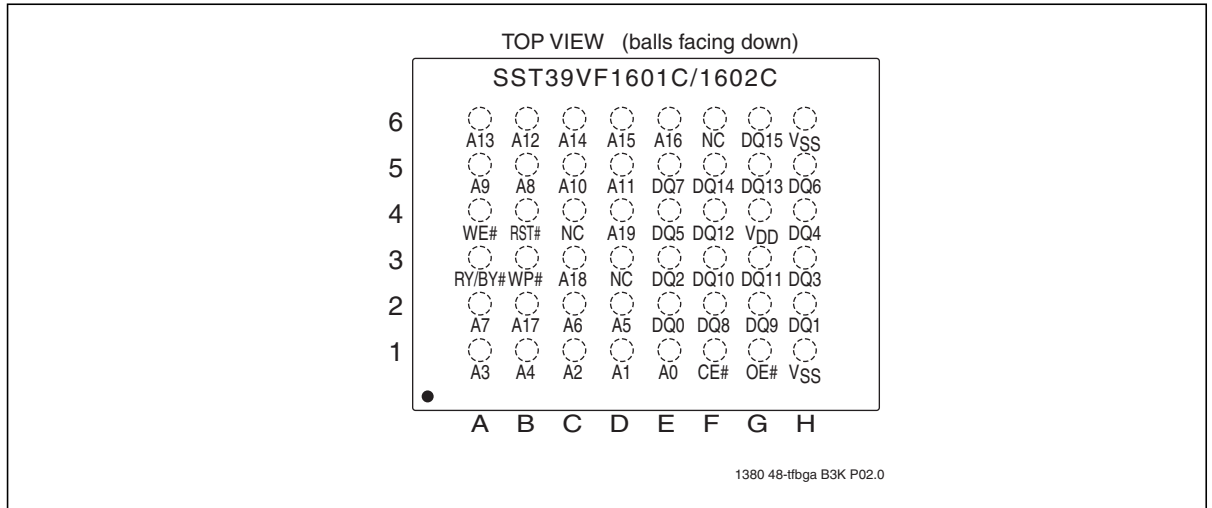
TOP VIEW (balls facing down)

SST39VF1601C/1602C

6 A13 A12 A14 A15 A16 NC DQ15 $V_{SS}$
5 A9 A8 A10 A11 DQ7 DQ14 DQ13 DQ6
4 WE# RST# NC A19 DQ5 DQ12 $V_{DD}$ DQ4
3 RY/BY# WP# A18 NC DQ2 DQ10 DQ11 DQ3
2 A7 A17 A6 A5 DQ0 DQ8 DQ9 DQ1
1 A3 A4 A2 A1 A0 CE# OE# $V_{SS}$

A B C D E F G H

1380 48-tfbga B3K P02.0